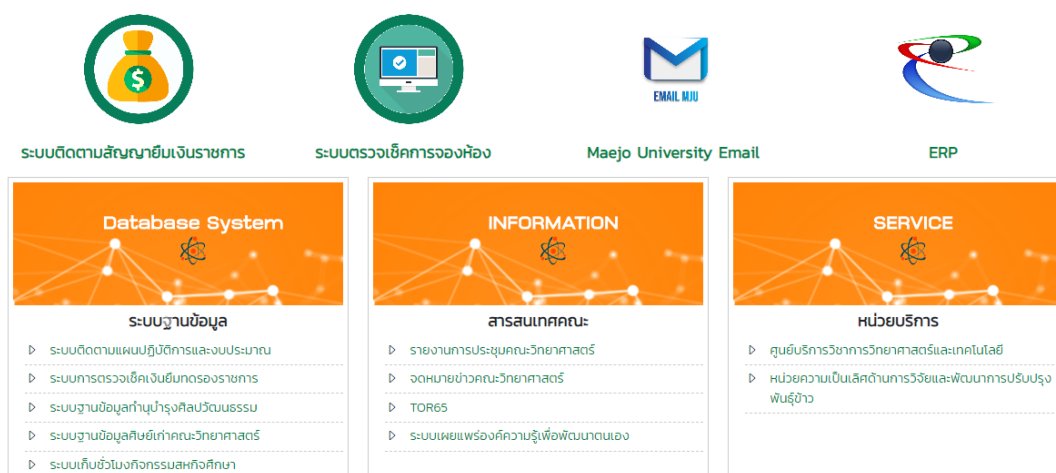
EMAIL MJU

ระบบติดตามสัญญายืมเงินราชการ

ระบบตรวจเช็คการจองห้อง

Maejo University Email

ERP

Database System

ระบบฐานข้อมูล

ระบบติดตามแผนปฏิบัติการและงบประมาณ

ระบบการตรวจเช็คเงินยืมทดรองราชการ

ระบบฐานข้อมูลทำนุบำรุงศิลปวัฒนธรรม

ระบบฐานข้อมูลศิษย์เก่าคณะวิทยาศาสตร์

ระบบเก็บชั่วโมงกิจกรรมสหกิจศึกษา

INFORMATION

สารสนเทศคณะ

รายงานการประชุมคณะวิทยาศาสตร์

จดหมายข่าวคณะวิทยาศาสตร์

TOR65

ระบบเผยแพร่องค์ความรู้เพื่อพัฒนาตนเอง

SERVICE

หน่วยบริการ

ศูนย์บริการวิชาการวิทยาศาสตร์และเทคโนโลยี

หน่วยความเป็นเลิศด้านการวิจัยและพัฒนาการปรับปรุงพันธุ์ข้าว